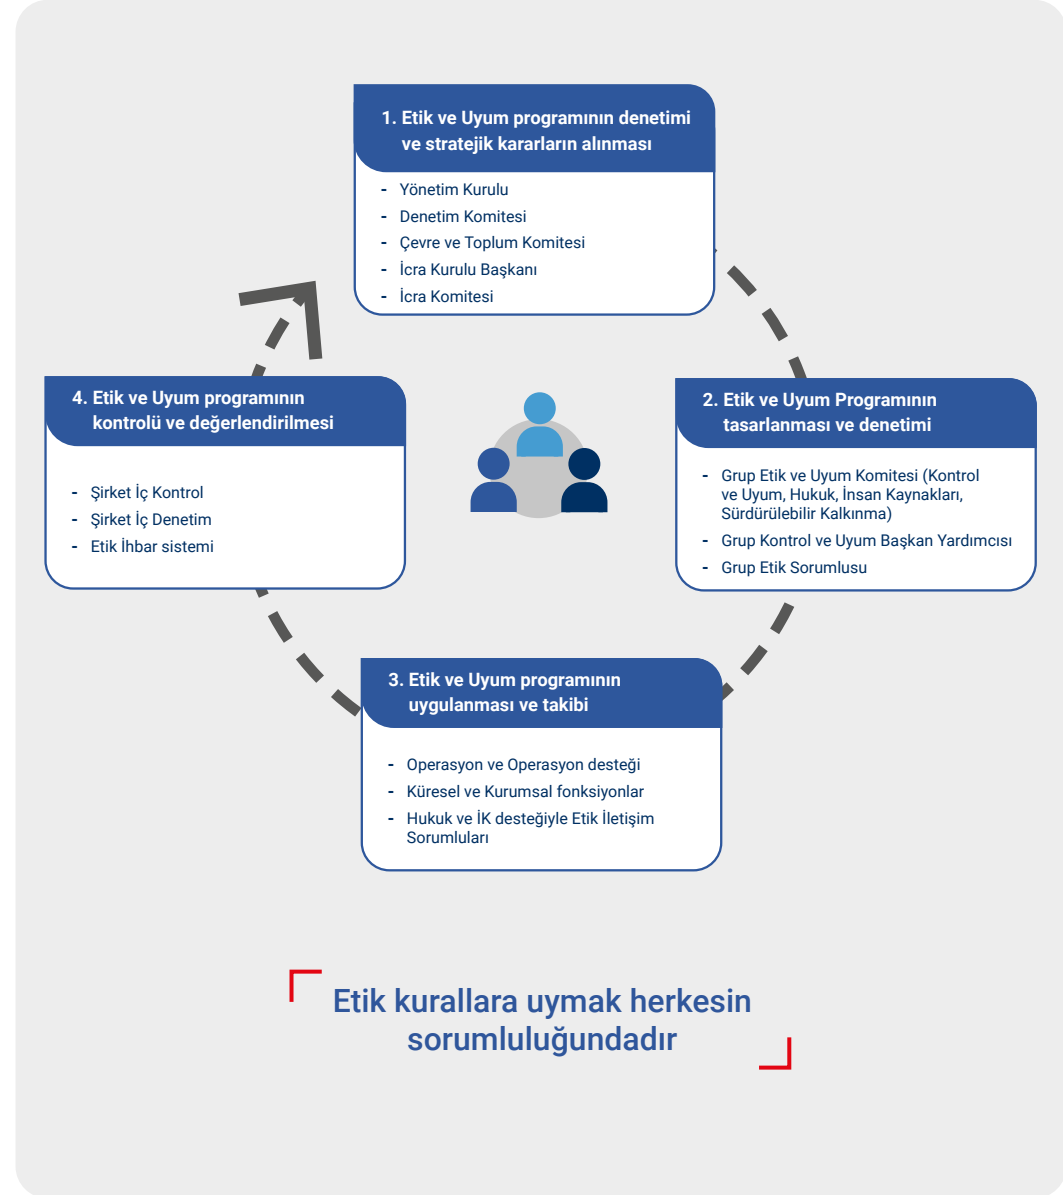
1. Etik ve Uyum programının denetimi ve stratejik kararların alınması

- Yönetim Kurulu
- Denetim Komitesi
- Çevre ve Toplum Komitesi
- İcra Kurulu Başkanı
- İcra Komitesi

2. Etik ve Uyum Programının tasarlanması ve denetimi

- Grup Etik ve Uyum Komitesi (Kontrol ve Uyum, Hukuk, İnsan Kaynakları, Sürdürülebilir Kalkınma)
- Grup Kontrol ve Uyum Başkan Yardımcısı
- Grup Etik Sorumlusu

3. Etik ve Uyum programının uygulanması ve takibi

- Operasyon ve Operasyon desteği
- Küresel ve Kurumsal fonksiyonlar
- Hukuk ve İK desteğiyle Etik İletişim Sorumluları

4. Etik ve Uyum programının kontrolü ve değerlendirilmesi

- Şirket İç Kontrol
- Şirket İç Denetim
- Etik İhbar sistemi

Etik kurallara uymak herkesin sorumluluğundadır